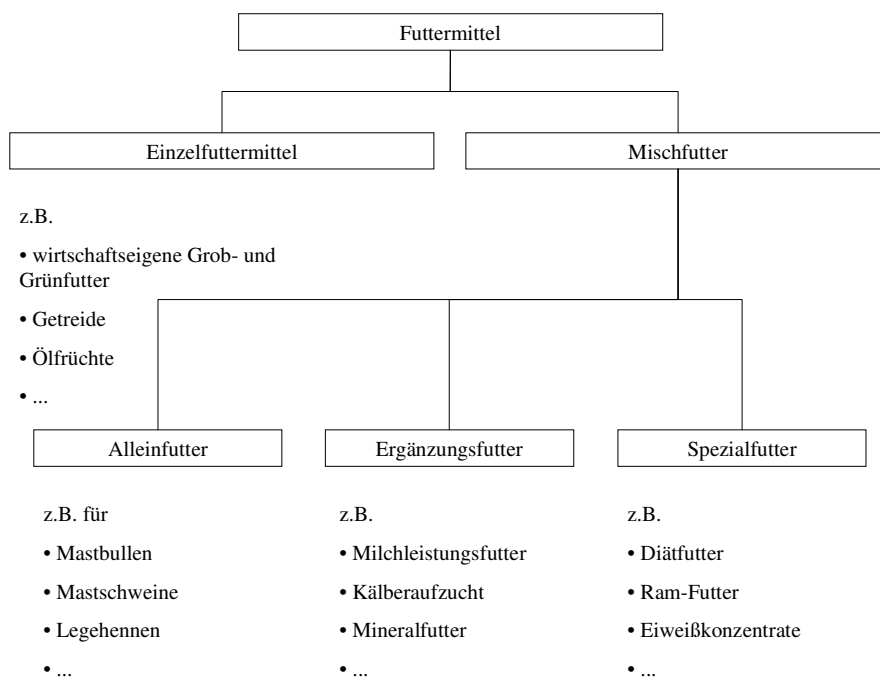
Futtermittel

Einzelfuttermittel

Mischfutter

z.B.

• wirtschaftseigene Grob- und Grünfutter

• Getreide

• Ölfrüchte

• ...

Alleinfutter

Ergänzungsfutter

Spezialfutter

z.B. für

• Mastbullen

• Mastschweine

• Legehennen

• ...

z.B.

• Milchleistungsfutter

• Kälberaufzucht

• Mineralfutter

• ...

z.B.

• Diätfutter

• Ram-Futter

• Eiweißkonzentrate

• ...